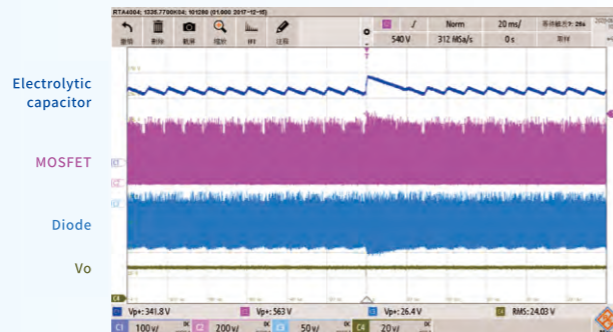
RTA4004: 1236.7790K04; 101266 (01.000 2017-12-15)

撤销 删除 截屏 缩放 FFT 注释

/ Norm 20 ms/ 采样点数: 2M

540 V 312 MSa/s 0 s 常规

Electrolytic capacitor

MOSFET

Diode

Vo

Vp+: 341.8 V

Vp+: 563 V

Vp+: 26.4 V

RMS: 24.03 V

100 V/

200 V/

50 V/

20 V/